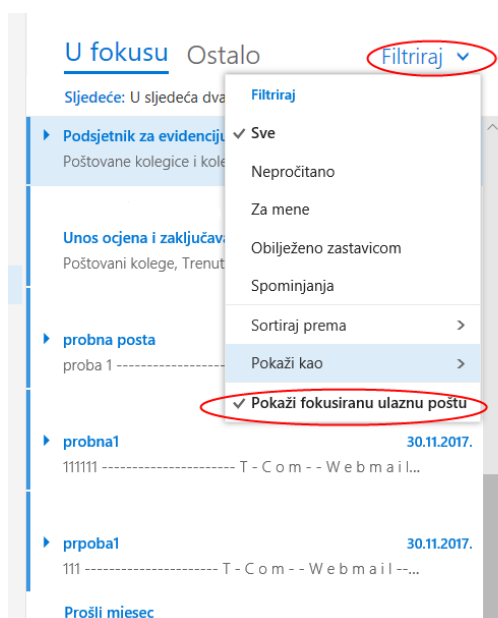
U fokusu Ostalo Filtriraj

Sljedeće: U sljedeća dva

Podsjetnik za evidencij
Poštovane kolegice i kole

Unos ocjena i zaključava
Poštovani kolege, Trenut

probna posta
proba 1 ----------------

probna1 30.11.2017.
111111 ---------------------- T - C o m - - W e b m a i l...

prpoba1 30.11.2017.
111 ---------------------- T - C o m - - W e b m a i l --...

Prošli mjesec

Filtriraj
Sve
Nepročitano
Za mene
Obilježeno zastavicom
Spominjanja
Sortiraj prema
Pokaži kao
Pokaži fokusiranu ulaznu poštu